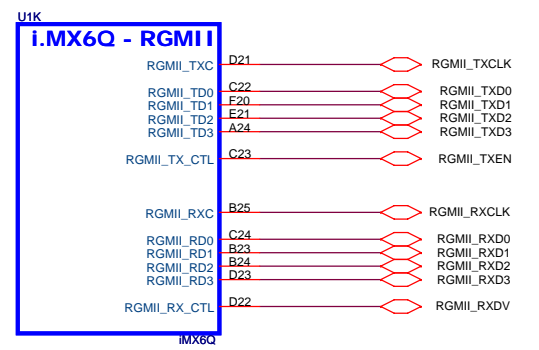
U1K

i.MX6Q - RGMII

RGMII_TXC D21 RGMII_TXCLK
RGMII_TD0 C22 RGMII_TXD0
RGMII_TD1 F20 RGMII_TXD1
RGMII_TD2 E21 RGMII_TXD2
RGMII_TD3 A24 RGMII_TXD3
RGMII_TX_CTL C23 RGMII_TXEN

RGMII_RXC B25 RGMII_RXCLK
RGMII_RD0 C24 RGMII_RXD0
RGMII_RD1 B23 RGMII_RXD1
RGMII_RD2 B24 RGMII_RXD2
RGMII_RD3 D23 RGMII_RXD3
RGMII_RX_CTL D22 RGMII_RXDV

iMX6Q